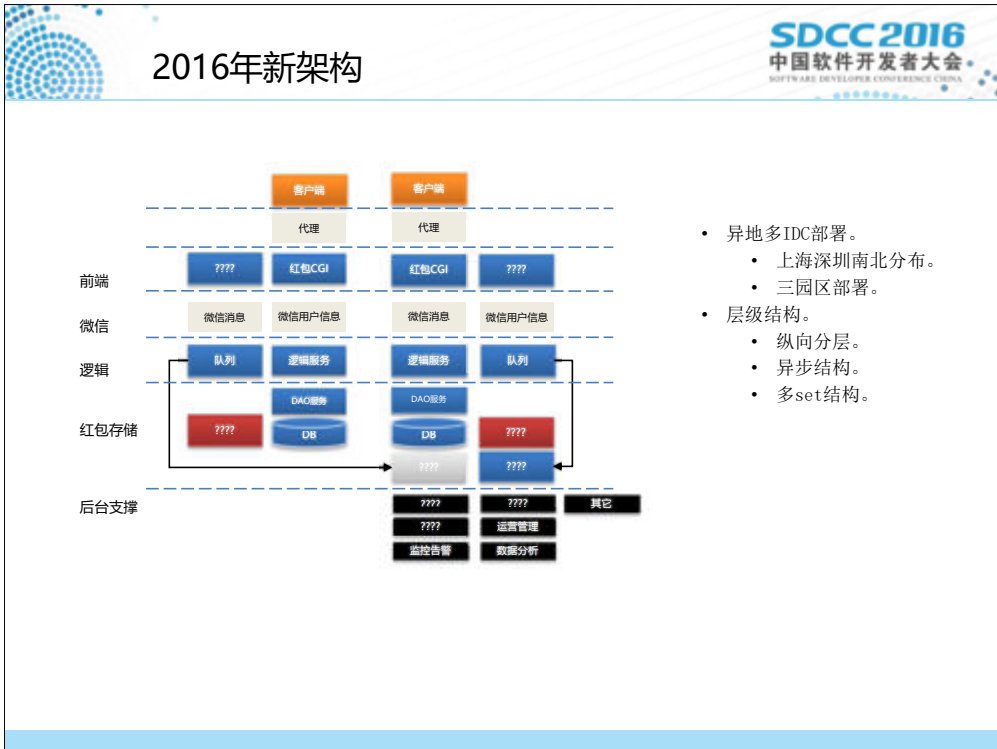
2016年新架构

SDCC2016
中国软件开发者大会
SOFTWARE DEVELOPER CONFERENCE CHINA

客户端 客户端
代理 代理
前端 ???? 红包CGI 红包CGI ????
微信 微信消息 微信用户信息 微信消息 微信用户信息
逻辑 队列 逻辑服务 逻辑服务 队列
DAO服务 DAO服务
红包存储 ???? DB DB ????
???? ????
后台支撑 ???? ???? 其它
???? 运营管理
监控告警 数据分析

• 异地多IDC部署。
 • 上海深圳南北分布。
 • 三园区部署。
• 层级结构。
 • 纵向分层。
 • 异步结构。
 • 多set结构。